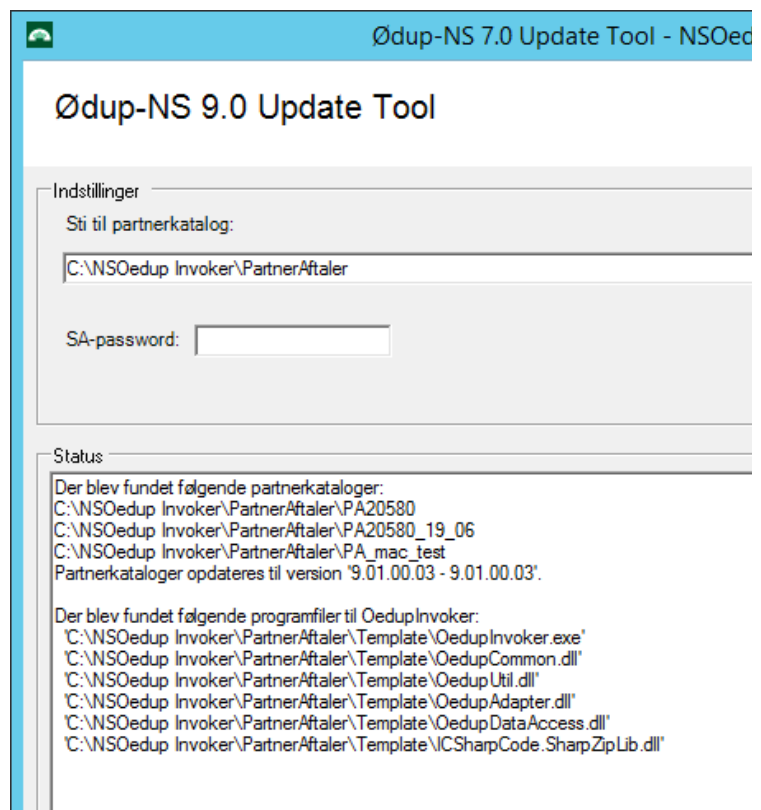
Ødup-NS 7.0 Update Tool - NSOed

Ødup-NS 9.0 Update Tool

Indstillinger

Sti til partnerkatalog:

C:\NSOedup Invoker\PartnerAftaler

SA-password:

Status

Der blev fundet følgende partnerkataloger:
C:\NSOedup Invoker\PartnerAftaler\PA20580
C:\NSOedup Invoker\PartnerAftaler\PA20580_19_06
C:\NSOedup Invoker\PartnerAftaler\PA_mac_test
Partnerkataloger opdateres til version '9.01.00.03 - 9.01.00.03'.

Der blev fundet følgende programfiler til OedupInvoker:
'C:\NSOedup Invoker\PartnerAftaler\Template\OedupInvoker.exe'
'C:\NSOedup Invoker\PartnerAftaler\Template\OedupCommon.dll'
'C:\NSOedup Invoker\PartnerAftaler\Template\OedupUtil.dll'
'C:\NSOedup Invoker\PartnerAftaler\Template\OedupAdapter.dll'
'C:\NSOedup Invoker\PartnerAftaler\Template\OedupDataAccess.dll'
'C:\NSOedup Invoker\PartnerAftaler\Template\ICSharpCode.SharpZipLib.dll'